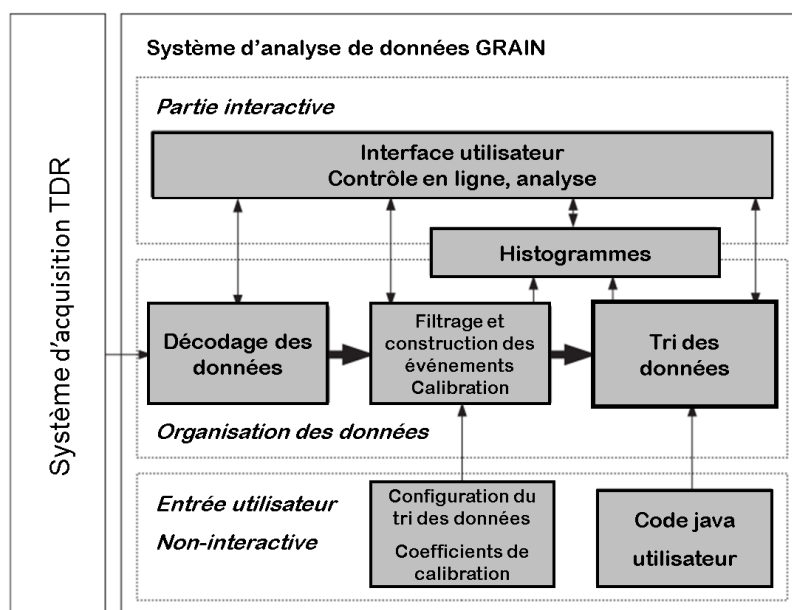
Système d'acquisition TDR

Système d'analyse de données GRAIN

Partie interactive

Interface utilisateur
Contrôle en ligne, analyse

Histogrammes

Décodage des données

Filtrage et construction des événements Calibration

Tri des données

Organisation des données

Entrée utilisateur

Non-interactive

Configuration du tri des données

Coefficients de calibration

Code java utilisateur